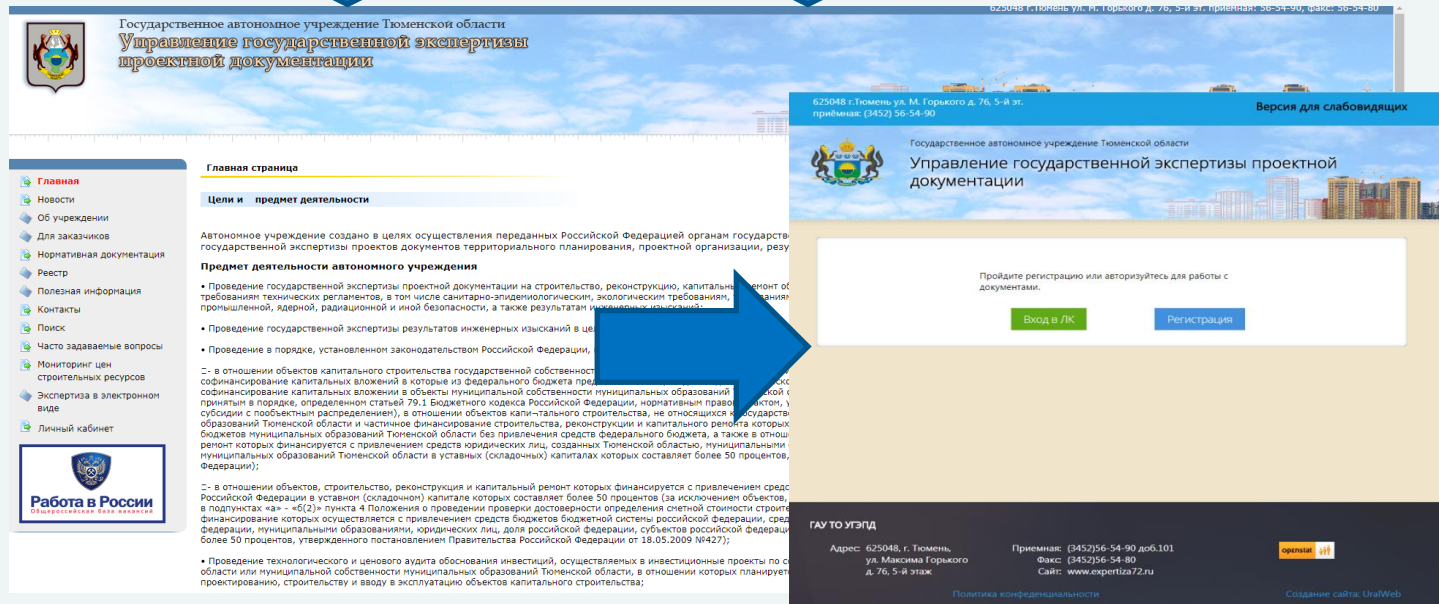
625048 г.Тюмень ул. М. Горького д. 76, 5-й эт. приемная: 56-54-90, факс: 56-54-80

Государственное автономное учреждение Тюменской области
Управление государственной экспертизы проектной документации

Главная
Новости
Об учреждении
Для заказчиков
Нормативная документация
Реестр
Полезная информация
Контакты
Поиск
Часто задаваемые вопросы
Мониторинг цен строительных ресурсов
Экспертиза в электронном виде
Личный кабинет

Работа в России
Общероссийская база вакансий

Главная страница

Цели и предмет деятельности

Автономное учреждение создано в целях осуществления переданных Российской Федерацией органам государс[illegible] государственной экспертизы проектов документов территориального планирования, проектной организации, резу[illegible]

Предмет деятельности автономного учреждения

• Проведение государственной экспертизы проектной документации на строительство, реконструкцию, капиталь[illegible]емонт об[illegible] требованиям технических регламентов, в том числе санитарно-эпидемиологическим, экологическим требованиям, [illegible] промышленной, ядерной, радиационной и иной безопасности, а также результатам и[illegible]

• Проведение государственной экспертизы результатов инженерных изысканий в це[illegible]

• Проведение в порядке, установленном законодательством Российской Федерации, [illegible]

- в отношении объектов капитального строительства государственной собственност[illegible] софинансирование капитальных вложений в которые из федерального бюджета пред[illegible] софинансирование капитальных вложений в объекты муниципальной собственности муниципальных образований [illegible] принятым в порядке, определенном статьей 79.1 Бюджетного кодекса Российской Федерации, нормативным правов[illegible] субсидии с пообъектным распределением), в отношении объектов капитального строительства, не относящихся к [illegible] образований Тюменской области и частичное финансирование строительства, реконструкции и капитального ремонта которых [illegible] бюджетов муниципальных образований Тюменской области без привлечения средств федерального бюджета, а также в отнош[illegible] ремонт которых финансируется с привлечением средств юридических лиц, созданных Тюменской областью, муниципальным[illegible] муниципальных образований Тюменской области в уставных (складочных) капиталах которых составляет более 50 процентов, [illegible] Федерации);

- в отношении объектов, строительство, реконструкция и капитальный ремонт которых финансируется с привлечением средс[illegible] Российской Федерации в уставном (складочном) капитале которых составляет более 50 процентов (за исключением объектов, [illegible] в подпунктах «а» - «б(2)» пункта 4 Положения о проведении проверки достоверности определения сметной стоимости строите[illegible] финансирование которых осуществляется с привлечением средств бюджетной системы российской федерации, сред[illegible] федерации, муниципальными образованиями, юридических лиц, доля российской федерации, субъектов российской федера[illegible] более 50 процентов, утвержденного постановлением Правительства Российской Федерации от 18.05.2009 №427);

• Проведение технологического и ценового аудита обоснования инвестиций, осуществляемых в инвестиционные проекты по с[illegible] области или муниципальной собственности муниципальных образований Тюменской области, в отношении которых планирует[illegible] проектированию, строительству и вводу в эксплуатацию объектов капитального строительства;

625048 г.Тюмень ул. М. Горького д. 76, 5-й эт.
приёмная: (3452) 56-54-90

Версия для слабовидящих

Государственное автономное учреждение Тюменской области
Управление государственной экспертизы проектной документации

Пройдите регистрацию или авторизуйтесь для работы с документами.

Вход в ЛК
Регистрация

ГАУ ТО УГЭПД

Адрес: 625048, г. Тюмень, ул. Максима Горького д. 76, 5-й этаж

Приемная: (3452)56-54-90 доб.101
Факс: (3452)56-54-80
Сайт: www.expertiza72.ru

openstat

Политика конфиденциальности

Создание сайта: UralWeb